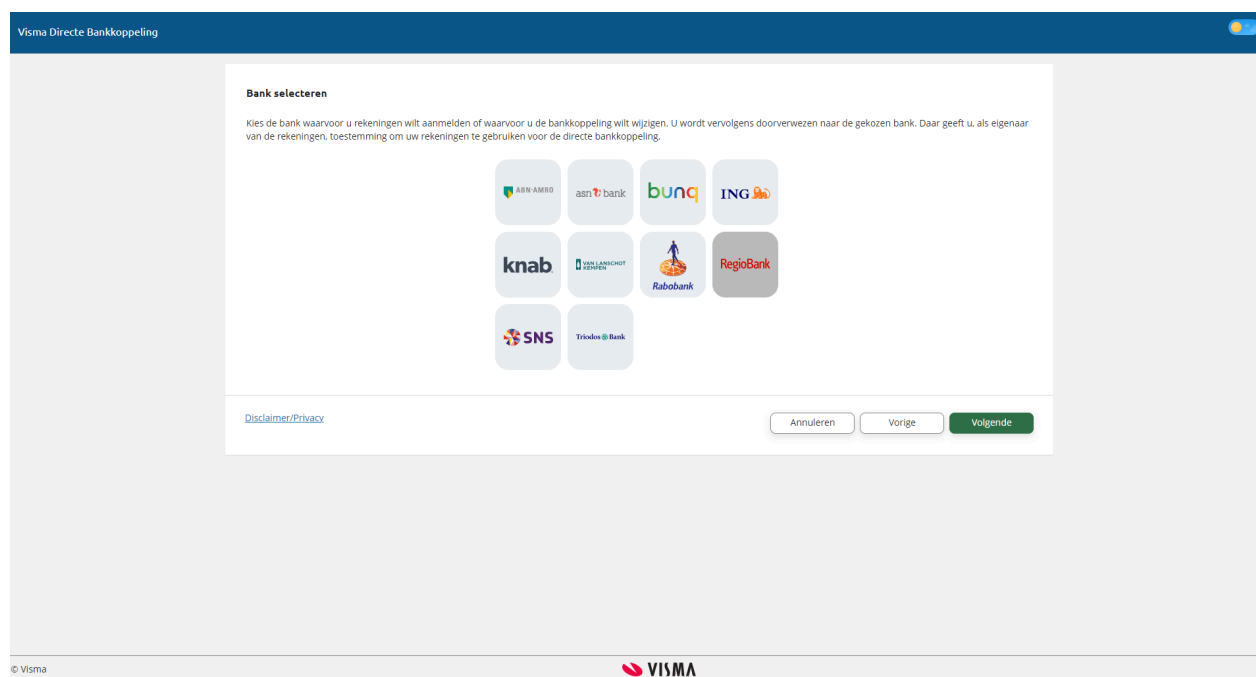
Visma Directe Bankkoppeling

Bank selecteren

Kies de bank waarvoor u rekeningen wilt aanmelden of waarvoor u de bankkoppeling wilt wijzigen. U wordt vervolgens doorverwezen naar de gekozen bank. Daar geeft u, als eigenaar van de rekeningen, toestemming om uw rekeningen te gebruiken voor de directe bankkoppeling.

ABN·AMRO
asn bank
bunq
ING
knab
VAN LANSCHOT KEMPEN
Rabobank
RegioBank
SNS
Triodos Bank

Disclaimer/Privacy

Annuleren
Vorige
Volgende

© Visma
VISMA